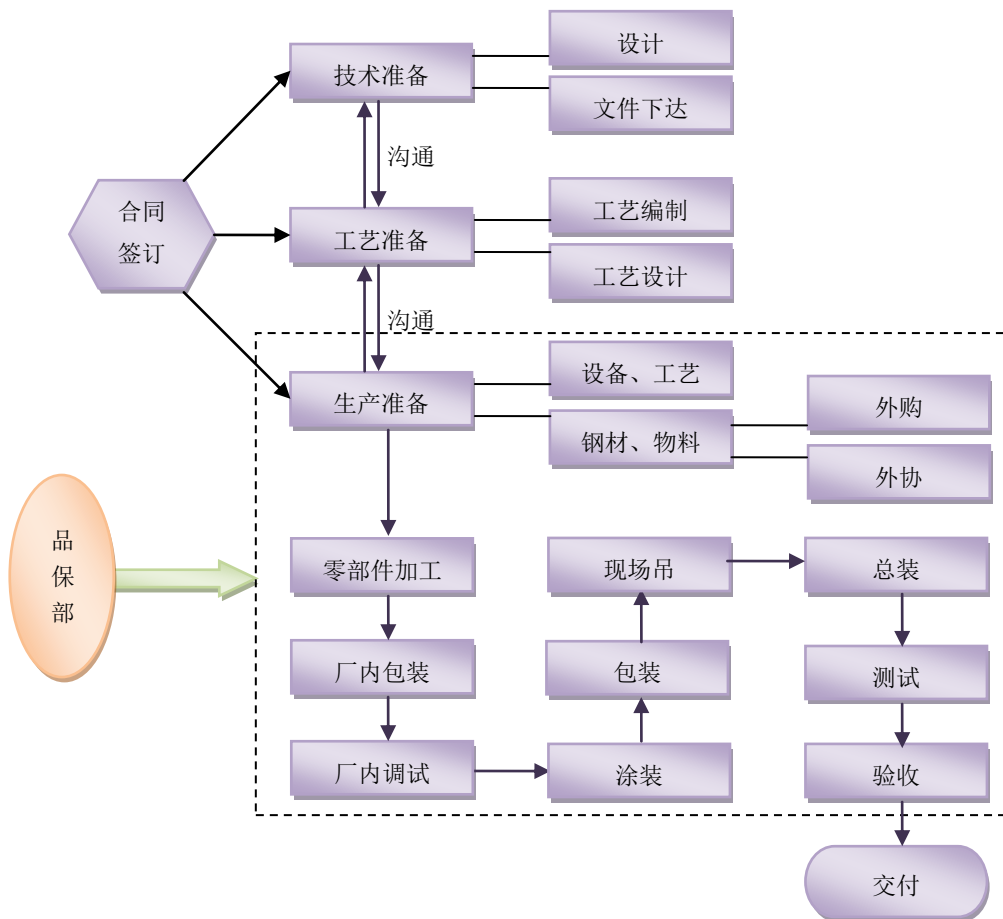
合同
签订

技术准备

设计

文件下达

沟通

工艺准备

工艺编制

工艺设计

沟通

生产准备

设备、工艺

钢材、物料

外购

外协

品
保
部

零部件加工

现场吊

总装

厂内包装

包装

测试

厂内调试

涂装

验收

交付